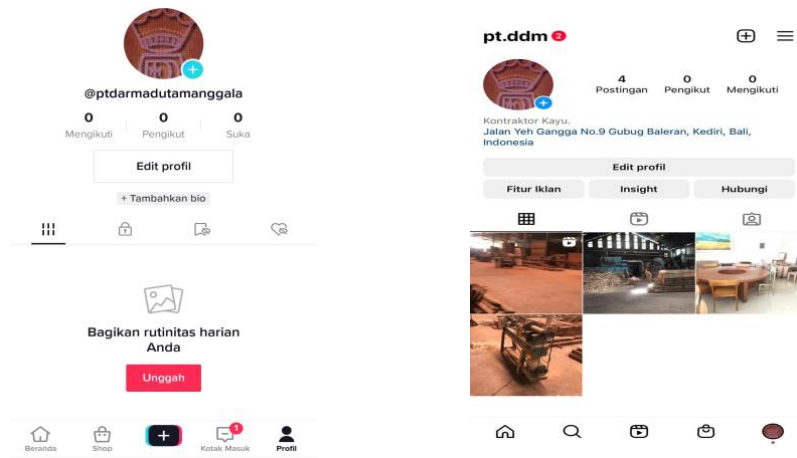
@ptdarmadutamanggala

| 0 | 0 | 0 |
|---|---|---|
| Mengikuti | Pengikut | Suka |

Edit profil

+ Tambahkan bio

Bagikan rutinitas harian Anda

Unggah

Beranda Shop + 1 Kotak Masuk Profil

pt.ddm 2

| 4 | 0 | 0 |
|---|---|---|
| Postingan | Pengikut | Mengikuti |

Kontraktor Kayu.
Jalan Yeh Gangga No.9 Gubug Baleran, Kediri, Bali, Indonesia

Edit profil

Fitur Iklan Insight Hubungi